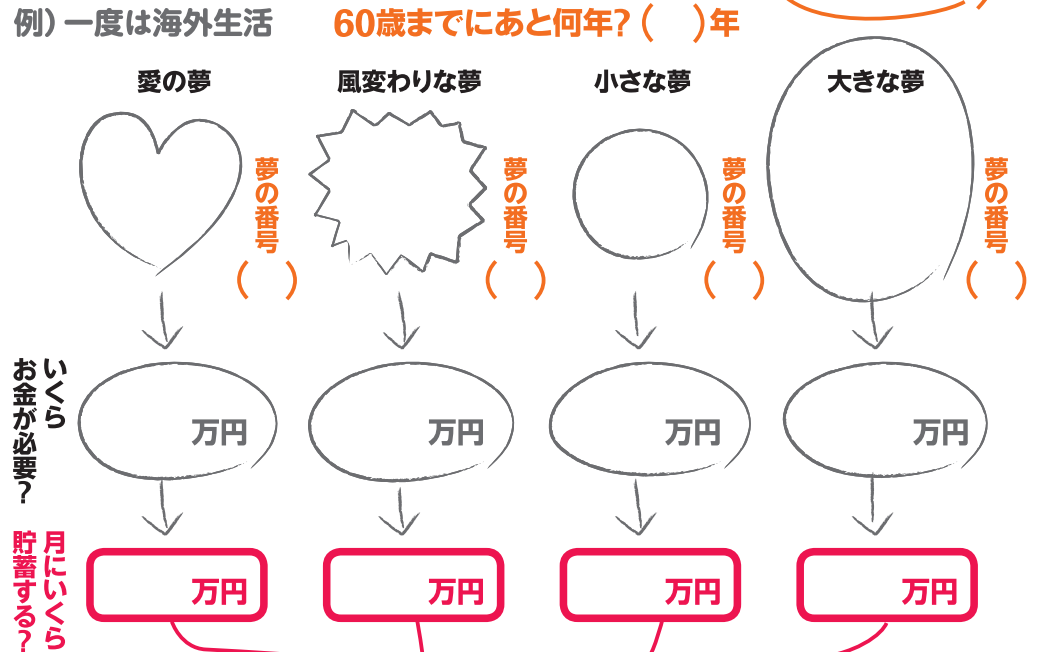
例）一度は海外生活

60歳までにあと何年？（　）年

愛の夢

夢の番号（　）

風変わりな夢

夢の番号（　）

小さな夢

夢の番号（　）

大きな夢

夢の番号（　）

いくらお金が必要？

万円

万円

万円

万円

月にいくら貯蓄する？

万円

万円

万円

万円